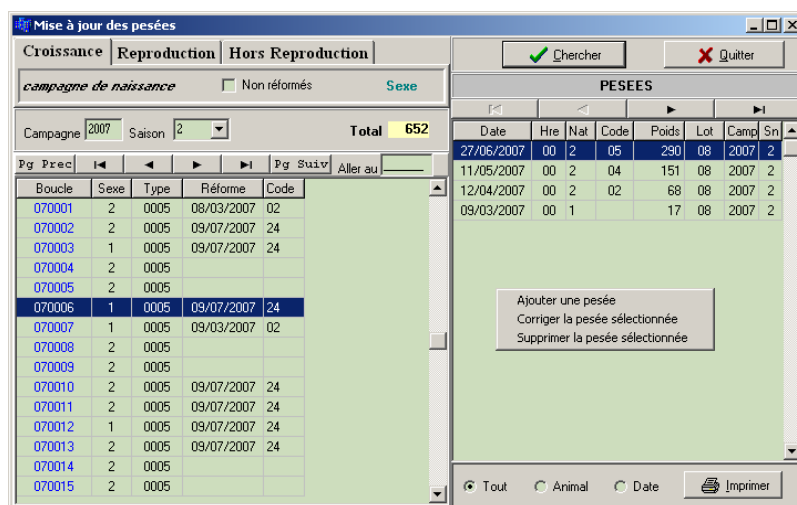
Mise à jour des pesées

Croissance | Reproduction | Hors Reproduction

campagne de naissance

Non réformés

Sexe

Campagne 2007 Saison 2

Total 652

Pg Prec | Pg Suiv | Aller au

| Boucle | Sexe | Type | Réforme | Code |
|---|---|---|---|---|
| 070001 | 2 | 0005 | 08/03/2007 | 02 |
| 070002 | 2 | 0005 | 09/07/2007 | 24 |
| 070003 | 1 | 0005 | 09/07/2007 | 24 |
| 070004 | 2 | 0005 | | |
| 070005 | 2 | 0005 | | |
| 070006 | 1 | 0005 | 09/07/2007 | 24 |
| 070007 | 1 | 0005 | 09/03/2007 | 02 |
| 070008 | 2 | 0005 | | |
| 070009 | 2 | 0005 | | |
| 070010 | 2 | 0005 | 09/07/2007 | 24 |
| 070011 | 2 | 0005 | 09/07/2007 | 24 |
| 070012 | 1 | 0005 | 09/07/2007 | 24 |
| 070013 | 2 | 0005 | 09/07/2007 | 24 |
| 070014 | 2 | 0005 | | |
| 070015 | 2 | 0005 | | |

Chercher

Quitter

PESEES

| Date | Hre | Nat | Code | Poids | Lot | Camp | Sn |
|---|---|---|---|---|---|---|---|
| 27/06/2007 | 00 | 2 | 05 | 290 | 08 | 2007 | 2 |
| 11/05/2007 | 00 | 2 | 04 | 151 | 08 | 2007 | 2 |
| 12/04/2007 | 00 | 2 | 02 | 68 | 08 | 2007 | 2 |
| 09/03/2007 | 00 | 1 | | 17 | 08 | 2007 | 2 |

Ajouter une pesée
Corriger la pesée sélectionnée
Supprimer la pesée sélectionnée

Tout Animal Date

Imprimer